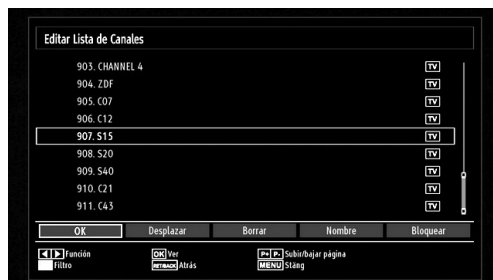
Editar Lista de Canales

903. CHANNEL 4 TV
904. ZDF TV
905. C07 TV
906. C12 TV
907. S15 TV
908. S20 TV
909. S40 TV
910. C21 TV
911. C43 TV

OK | Desplazar | Borrar | Nombre | Bloquear

Función
Filtro
OK Ver
RETURN Atrás
P+ P- Subir/bajar página
MENU Stäng